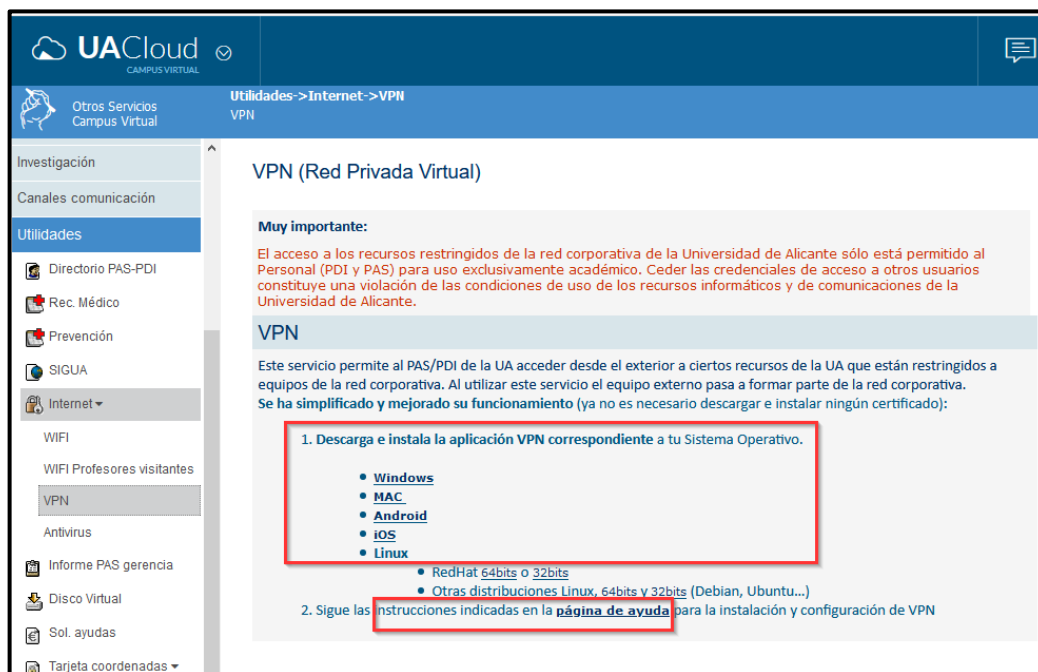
UACloud
CAMPUS VIRTUAL

Otros Servicios
Campus Virtual

Utilidades->Internet->VPN
VPN

Investigación
Canales comunicación
Utilidades
Directorio PAS-PDI
Rec. Médico
Prevención
SIGUA
Internet
WIFI
WIFI Profesores visitantes
VPN
Antivirus
Informe PAS gerencia
Disco Virtual
Sol. ayudas
Tarjeta coordenadas

VPN (Red Privada Virtual)

Muy importante:

El acceso a los recursos restringidos de la red corporativa de la Universidad de Alicante sólo está permitido al Personal (PDI y PAS) para uso exclusivamente académico. Ceder las credenciales de acceso a otros usuarios constituye una violación de las condiciones de uso de los recursos informáticos y de comunicaciones de la Universidad de Alicante.

VPN

Este servicio permite al PAS/PDI de la UA acceder desde el exterior a ciertos recursos de la UA que están restringidos a equipos de la red corporativa. Al utilizar este servicio el equipo externo pasa a formar parte de la red corporativa.
Se ha simplificado y mejorado su funcionamiento (ya no es necesario descargar e instalar ningún certificado):

1. Descarga e instala la aplicación VPN correspondiente a tu Sistema Operativo.

- Windows
- MAC
- Android
- iOS
- Linux
  - RedHat 64bits o 32bits
  - Otras distribuciones Linux, 64bits y 32bits (Debian, Ubuntu...)

2. Sigue las instrucciones indicadas en la página de ayuda para la instalación y configuración de VPN